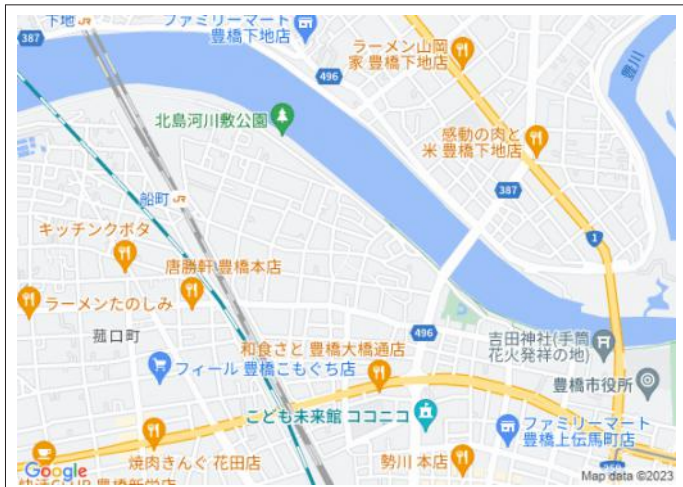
下地
387
ファミリーマート 豊橋下地店
ラーメン山岡家 豊橋下地店
496
豊川
北島河川敷公園
感動の肉と米 豊橋下地店
387
船町
キッチンクボタ
1
唐勝軒 豊橋本店
ラーメンたのしみ
496
吉田神社(手筒花火発祥の地)
菰口町
和食さと 豊橋大橋通店
フィール 豊橋こもぐち店
豊橋市役所
こども未来館 ココニコ
ファミリーマート 豊橋上伝馬町店
焼肉きんぐ 花田店
勢川 本店
Google
Map data ©2023